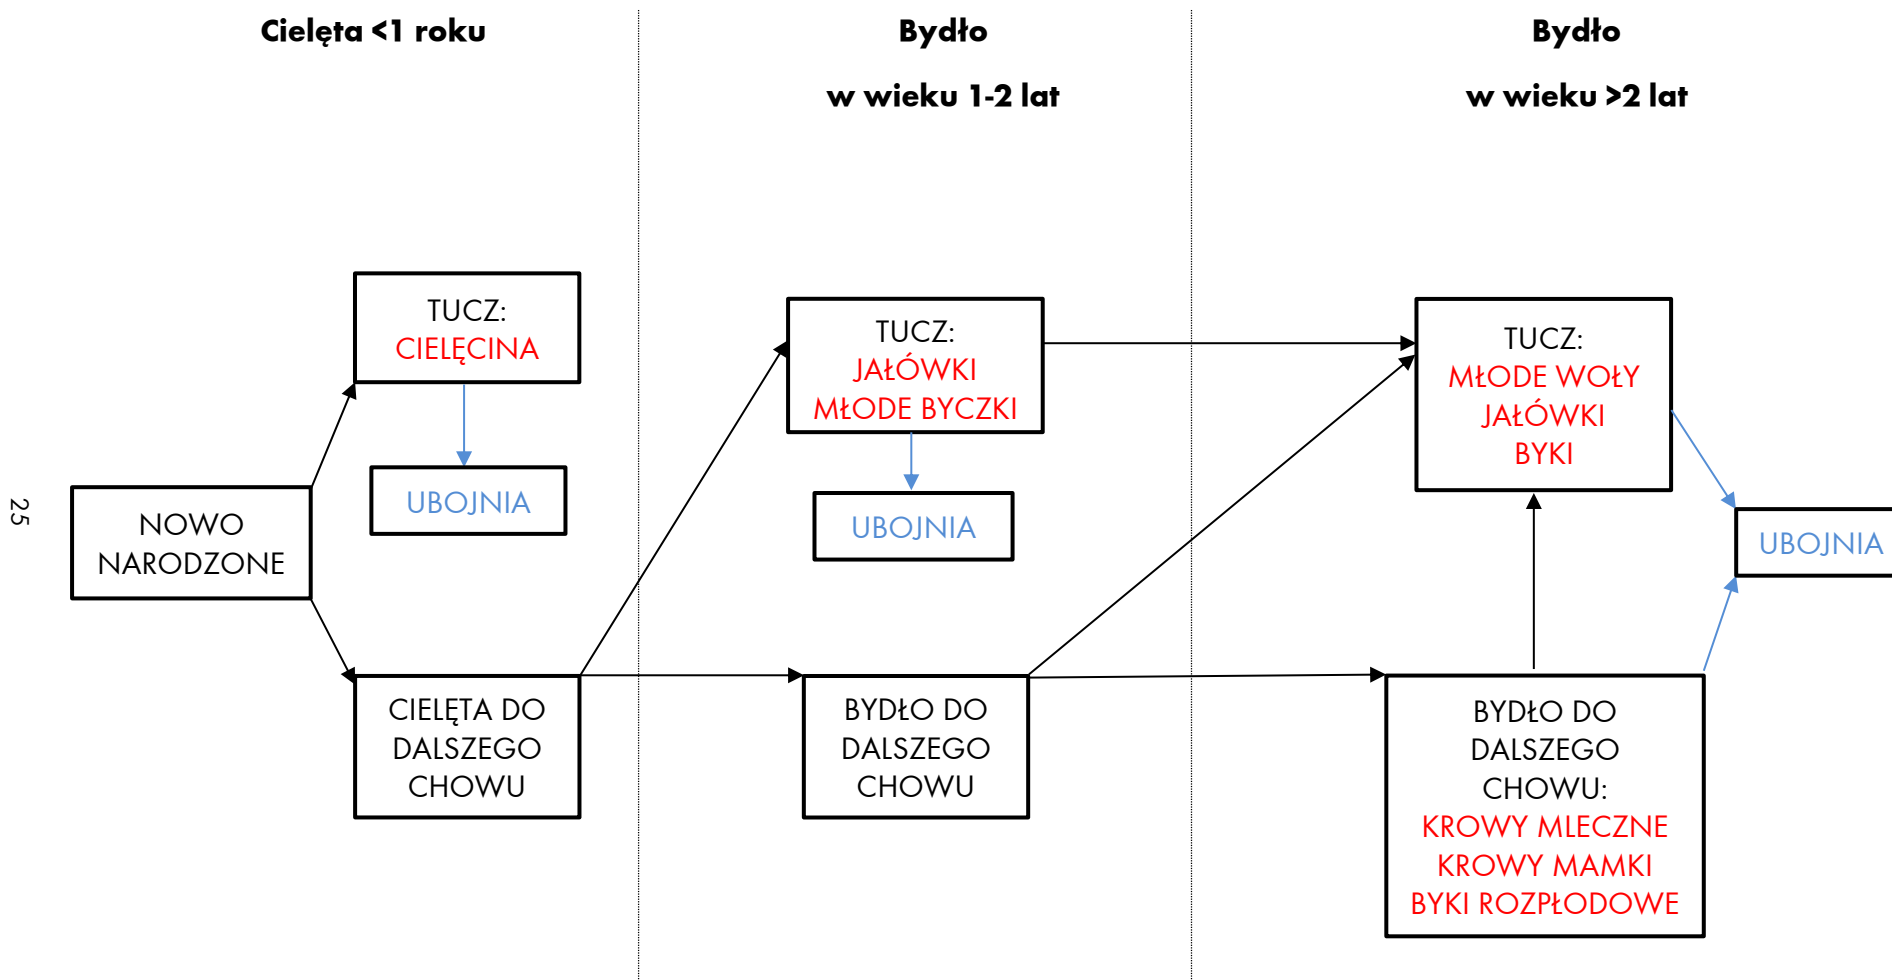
Cielęta <1 roku

Bydło
w wieku 1-2 lat

Bydło
w wieku >2 lat

25

NOWO NARODZONE

TUCZ:
CIELĘCINA

UBOJNIA

CIELĘTA DO DALSZEGO CHOWU

TUCZ:
JAŁÓWKI
MŁODE BYCZKI

UBOJNIA

BYDŁO DO DALSZEGO CHOWU

TUCZ:
MŁODE WOŁY
JAŁÓWKI
BYKI

UBOJNIA

BYDŁO DO DALSZEGO CHOWU:
KROWY MLECZNE
KROWY MAMKI
BYKI ROZPŁODOWE